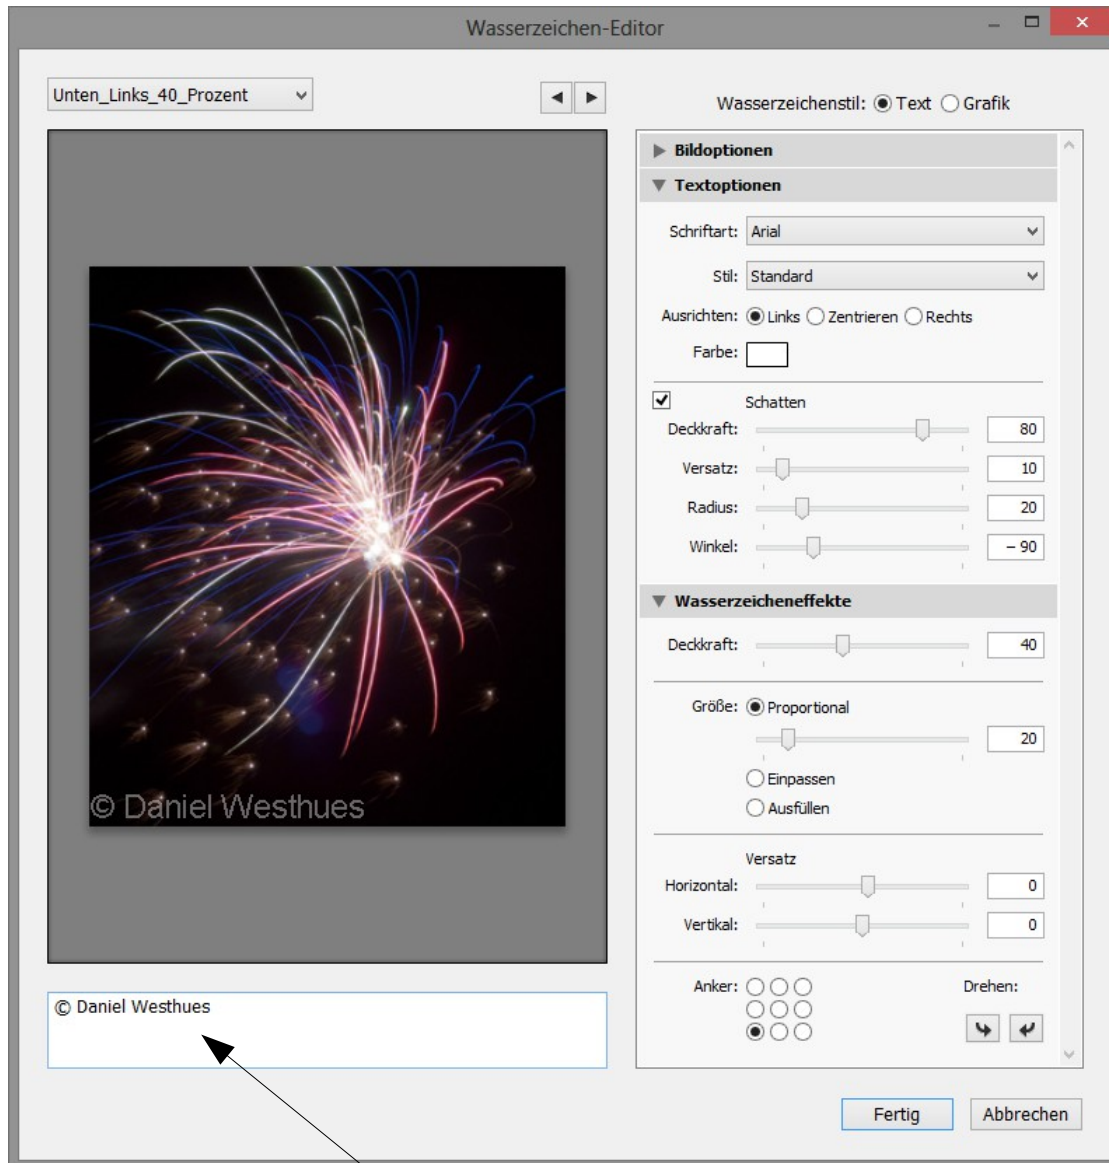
Wasserzeichen-Editor

Unten_Links_40_Prozent

Wasserzeichenstil: Text Grafik

© Daniel Westhues

© Daniel Westhues

Bildoptionen

Textoptionen

Schriftart: Arial

Stil: Standard

Ausrichten: Links Zentrieren Rechts

Farbe:

Schatten

Deckkraft: 80

Versatz: 10

Radius: 20

Winkel: – 90

Wasserzeicheneffekte

Deckkraft: 40

Größe: Proportional

20

Einpassen

Ausfüllen

Versatz

Horizontal: 0

Vertikal: 0

Anker:

Drehen:

Fertig

Abbrechen